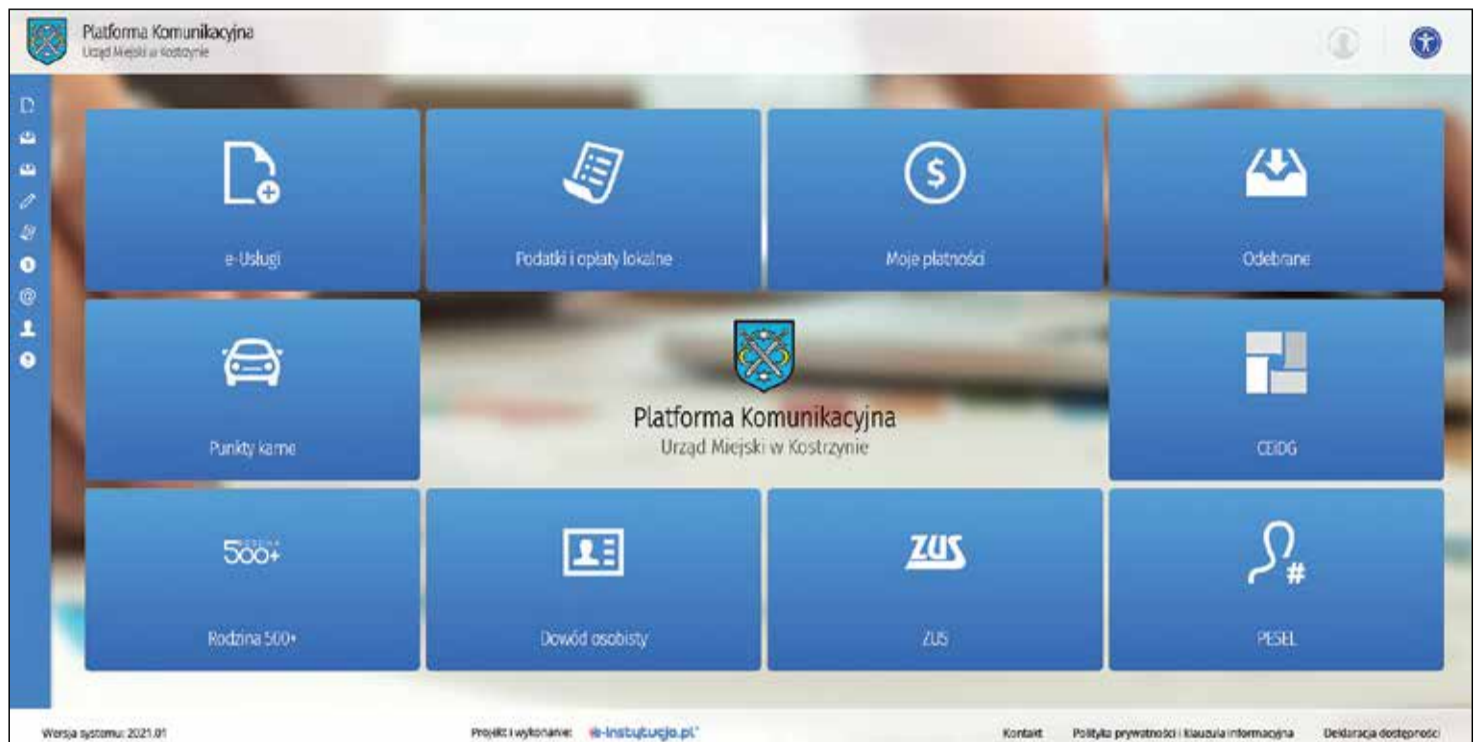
Platforma Komunikacyjna
Urząd Miejski w Kostrzynie

e-Usługi

Podatki i opłaty lokalne

Moje płatności

Odebrane

Punkty karne

Platforma Komunikacyjna
Urząd Miejski w Kostrzynie

CEIDG

500+

Rodzina 500+

Dowód osobisty

ZUS

ZUS

PESEL

Wersja systemu: 2021.01

Projekt i wykonanie: e-instytucja.pl

Kontakt

Polityka prywatności i klauzula informacyjna

Deklaracja dostępności